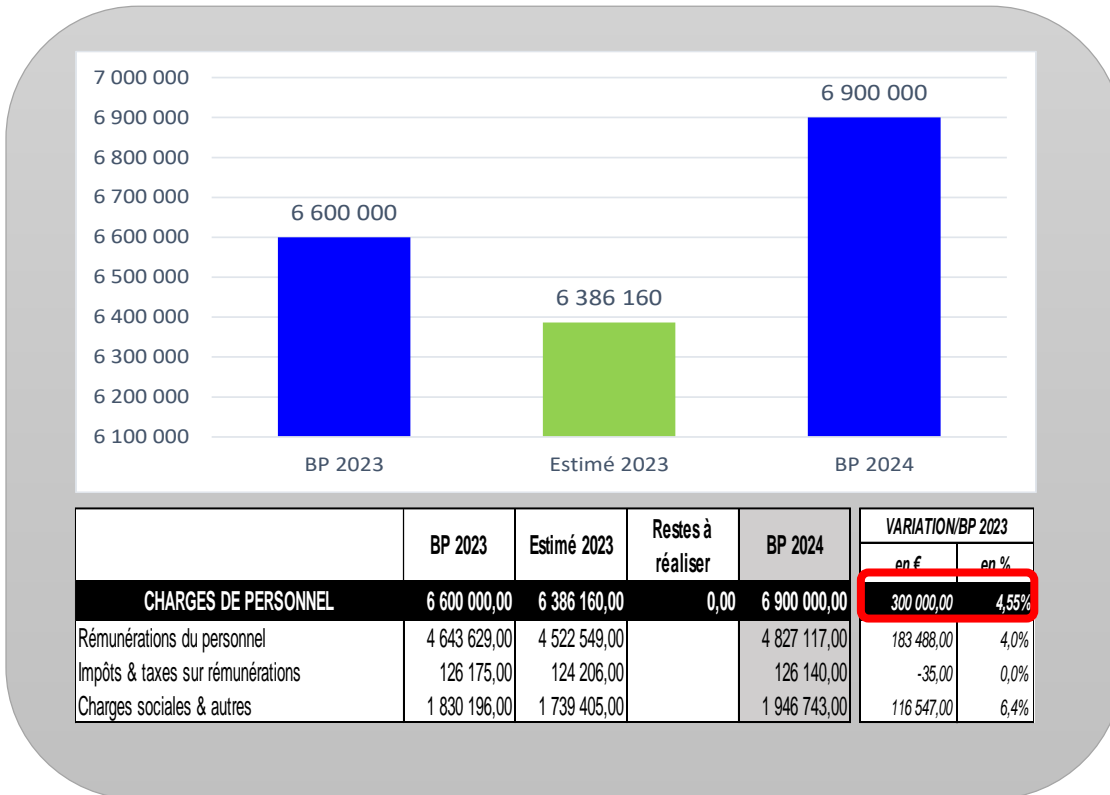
7 000 000
6 900 000
6 800 000
6 700 000
6 600 000
6 500 000
6 400 000
6 300 000
6 200 000
6 100 000

6 600 000
6 386 160
6 900 000

BP 2023
Estimé 2023
BP 2024

| | BP 2023 | Estimé 2023 | Restes à réaliser | BP 2024 | VARIATION/BP 2023 en € | VARIATION/BP 2023 en % |
|---|---|---|---|---|---|---|
| CHARGES DE PERSONNEL | 6 600 000,00 | 6 386 160,00 | 0,00 | 6 900 000,00 | 300 000,00 | 4,55% |
| Rémunérations du personnel | 4 643 629,00 | 4 522 549,00 | | 4 827 117,00 | 183 488,00 | 4,0% |
| Impôts & taxes sur rémunérations | 126 175,00 | 124 206,00 | | 126 140,00 | -35,00 | 0,0% |
| Charges sociales & autres | 1 830 196,00 | 1 739 405,00 | | 1 946 743,00 | 116 547,00 | 6,4% |